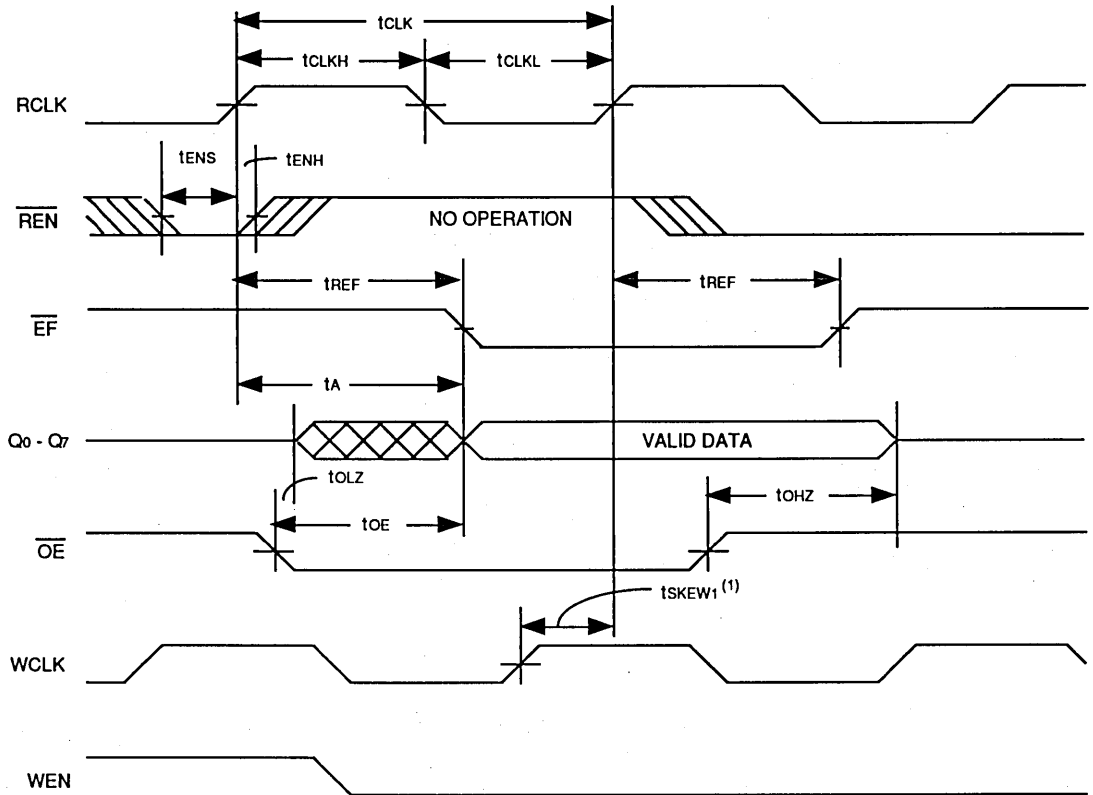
$t_{CLK}$

$t_{CLKH}$

$t_{CLKL}$

RCLK

$t_{ENS}$

$t_{ENH}$

$\overline{REN}$

NO OPERATION

$t_{REF}$

$t_{REF}$

$\overline{EF}$

$t_{A}$

$Q_0 - Q_7$

VALID DATA

$t_{OLZ}$

$t_{OHZ}$

$t_{OE}$

$\overline{OE}$

$t_{SKEW1}^{(1)}$

WCLK

WEN